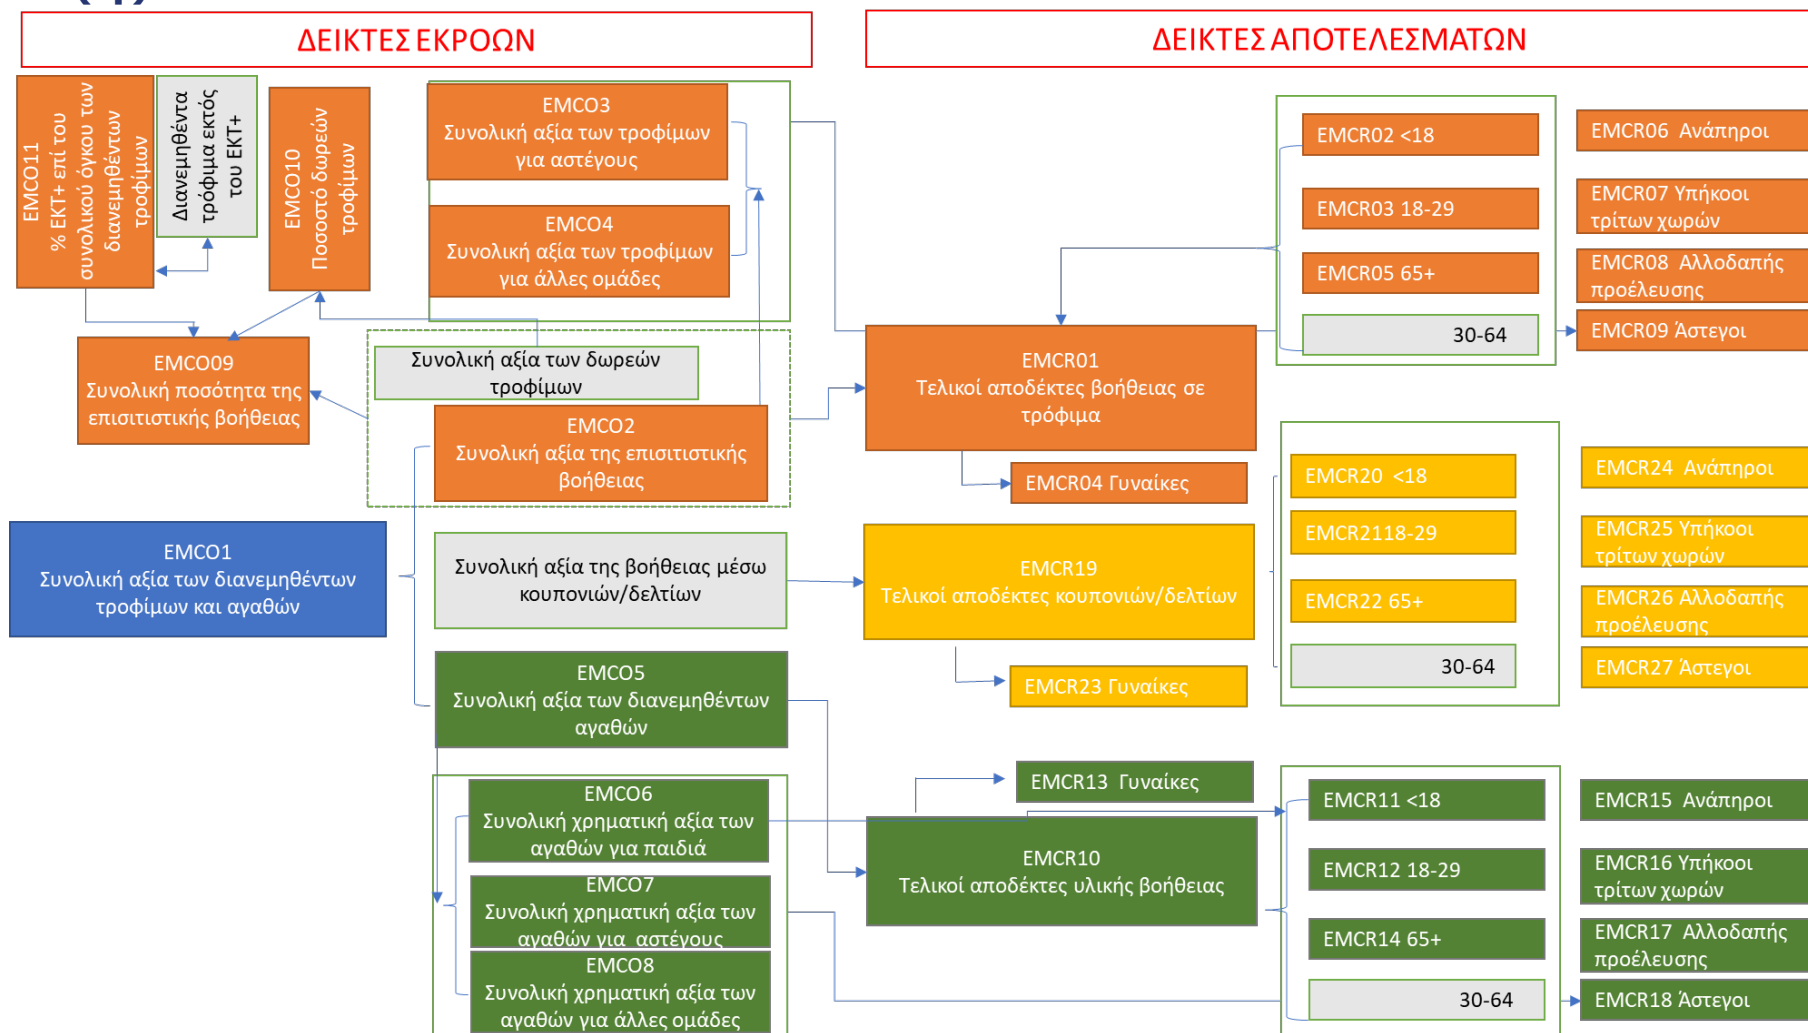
ΔΕΙΚΤΕΣ ΕΚΡΟΩΝ

ΔΕΙΚΤΕΣ ΑΠΟΤΕΛΕΣΜΑΤΩΝ

EMCO11
% ΕΚΤ+ επί του συνολικού όγκου των διανεμηθέντων τροφίμων

Διανεμηθέντα τρόφιμα εκτός του ΕΚΤ+

EMCO10
Ποσοστό δωρεών τροφίμων

EMCO3
Συνολική αξία των τροφίμων για αστέγους

EMCO4
Συνολική αξία των τροφίμων για άλλες ομάδες

EMCO09
Συνολική ποσότητα της επισιτιστικής βοήθειας

Συνολική αξία των δωρεών τροφίμων

EMCO2
Συνολική αξία της επισιτιστικής βοήθειας

EMCO1
Συνολική αξία των διανεμηθέντων τροφίμων και αγαθών

Συνολική αξία της βοήθειας μέσω κουπονιών/δελτίων

EMCO5
Συνολική αξία των διανεμηθέντων αγαθών

EMCO6
Συνολική χρηματική αξία των αγαθών για παιδιά

EMCO7
Συνολική χρηματική αξία των αγαθών για αστέγους

EMCO8
Συνολική χρηματική αξία των αγαθών για άλλες ομάδες

EMCR02 <18

EMCR03 18-29

EMCR05 65+

30-64

EMCR06 Ανάπηροι

EMCR07 Υπήκοοι τρίτων χωρών

EMCR08 Αλλοδαπής προέλευσης

EMCR09 Άστεγοι

EMCR01
Τελικοί αποδέκτες βοήθειας σε τρόφιμα

EMCR04 Γυναίκες

EMCR20 <18

EMCR2118-29

EMCR22 65+

30-64

EMCR24 Ανάπηροι

EMCR25 Υπήκοοι τρίτων χωρών

EMCR26 Αλλοδαπής προέλευσης

EMCR27 Άστεγοι

EMCR19
Τελικοί αποδέκτες κουπονιών/δελτίων

EMCR23 Γυναίκες

EMCR13 Γυναίκες

EMCR10
Τελικοί αποδέκτες υλικής βοήθειας

EMCR11 <18

EMCR12 18-29

EMCR14 65+

30-64

EMCR15 Ανάπηροι

EMCR16 Υπήκοοι τρίτων χωρών

EMCR17 Αλλοδαπής προέλευσης

EMCR18 Άστεγοι